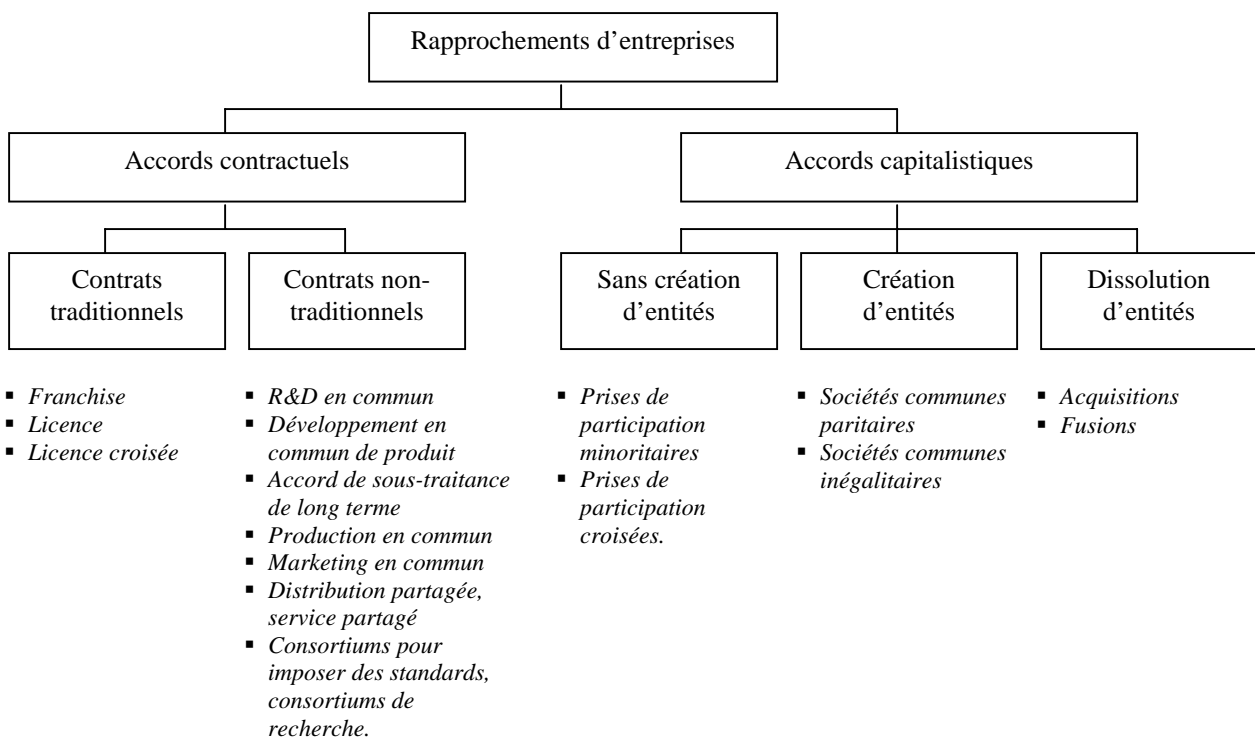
Rapprochements d’entreprises

Accords contractuels

Accords capitalistiques

Contrats traditionnels

Contrats non-traditionnels

Sans création d’entités

Création d’entités

Dissolution d’entités

- *Franchise*
- *Licence*
- *Licence croisée*

- *R&D en commun*
- *Développement en commun de produit*
- *Accord de sous-traitance de long terme*
- *Production en commun*
- *Marketing en commun*
- *Distribution partagée, service partagé*
- *Consortiums pour imposer des standards, consortiums de recherche.*

- *Prises de participation minoritaires*
- *Prises de participation croisées.*

- *Sociétés communes paritaires*
- *Sociétés communes inégalitaires*

- *Acquisitions*
- *Fusions*